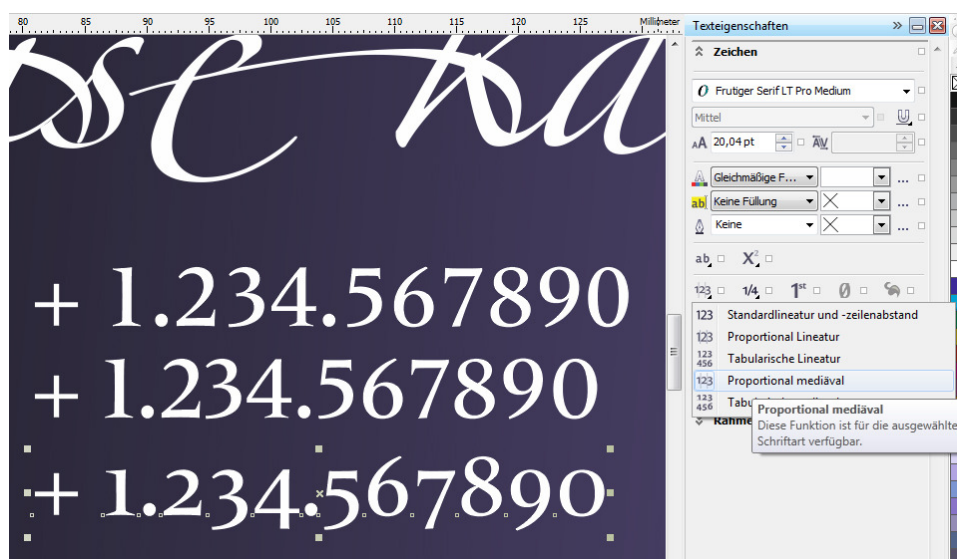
80 85 90 95 100 105 110 115 120 125 Millimeter

+ 1.234.567890
+ 1.234.567890
+ 1.234.567890

Texteigenschaften
Zeichen
Frutiger Serif LT Pro Medium
Mittel
20,04 pt
Gleichmäßige F...
Keine Füllung
Keine
123
1/4
1st
Standardlineatur und -zeilenabstand
Proportional Lineatur
Tabularische Lineatur
Proportional mediäval
Tabu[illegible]
Rahme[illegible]
Proportional mediäval
Diese Funktion ist für die ausgewählte Schriftart verfügbar.